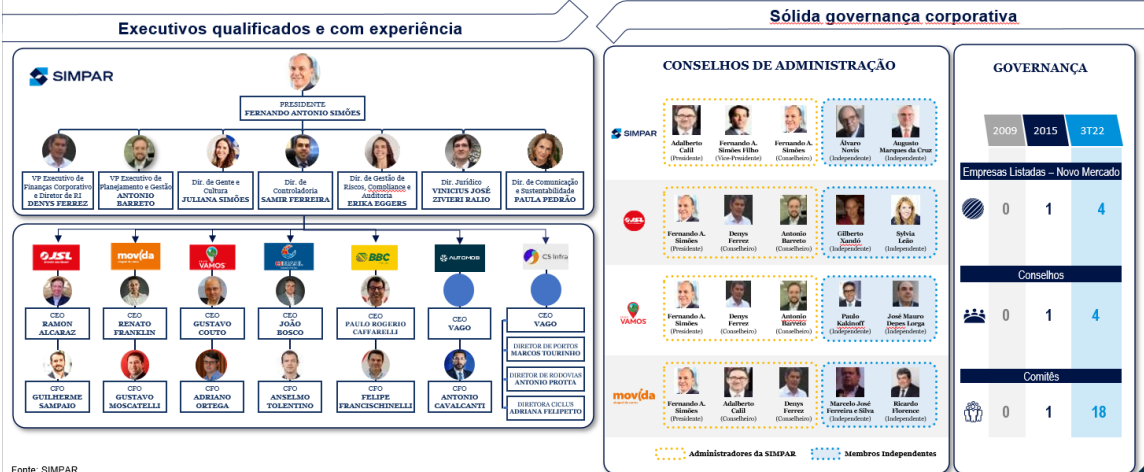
Executivos qualificados e com experiência

Sólida governança corporativa

SIMPAR

PRESIDENTE
FERNANDO ANTONIO SIMÕES

VP Executivo de Finanças Corporativo e Diretor de RI
DENYS FERREZ

VP Executivo de Planejamento e Gestão
ANTONIO BARRETO

Dir. de Gente e Cultura
JULIANA SIMÕES

Dir. de Controladoria
SAMIR FERREIRA

Dir. de Gestão de Riscos, Compliance e Auditoria
ERIKA EGGERS

Dir. Jurídico
VINICIUS JOSÉ ZIVIERI RALIO

Dir. de Comunicação e Sustentabilidade
PAULA PEDRÃO

JSL
movida
VAMOS
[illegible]
BBC
AUTOMOB
CS Infra

CEO
RAMON ALCARAZ

CEO
RENATO FRANKLIN

CEO
GUSTAVO COUTO

CEO
JOÃO BOSCO

CEO
PAULO ROGERIO CAFFARELLI

CEO
VAGO

CEO
VAGO

DIRETOR DE PORTOS
MARCOS TOURINHO

DIRETOR DE RODOVIAS
ANTONIO PROTTA

DIRETORA CICLUS
ADRIANA FELIPETTO

CFO
GUILHERME SAMPAIO

CFO
GUSTAVO MOSCATELLI

CFO
ADRIANO ORTEGA

CFO
ANSELMO TOLENTINO

CFO
FELIPE FRANCISCHINELLI

CFO
ANTONIO CAVALCANTI

CONSELHOS DE ADMINISTRAÇÃO

SIMPAR
Adalberto Calil (Presidente)
Fernando A. Simões Filho (Vice-Presidente)
Fernando A. Simões (Conselheiro)
Álvaro Novis (Independente)
Augusto Marques da Cruz (Independente)

JSL
Fernando A. Simões (Presidente)
Denys Ferrez (Conselheiro)
Antonio Barreto (Conselheiro)
Gilberto Xandó (Independente)
Sylvia Leão (Independente)

VAMOS
Fernando A. Simões (Presidente)
Denys Ferrez (Conselheiro)
Antonio Barreto (Conselheiro)
Paulo Kakinoff (Independente)
José Mauro Depes Lorga (Independente)

movida
Fernando A. Simões (Presidente)
Adalberto Calil (Conselheiro)
Denys Ferrez (Conselheiro)
Marcelo José Ferreira e Silva (Independente)
Ricardo Florence (Independente)

Administradores da SIMPAR
Membros Independentes

GOVERNANÇA

| 2009 | 2015 | 3T22 |
|---|---|---|
| Empresas Listadas – Novo Mercado | | |
| 0 | 1 | 4 |
| Conselhos | | |
| 0 | 1 | 4 |
| Comitês | | |
| 0 | 1 | 18 |

Fonte: SIMPAR